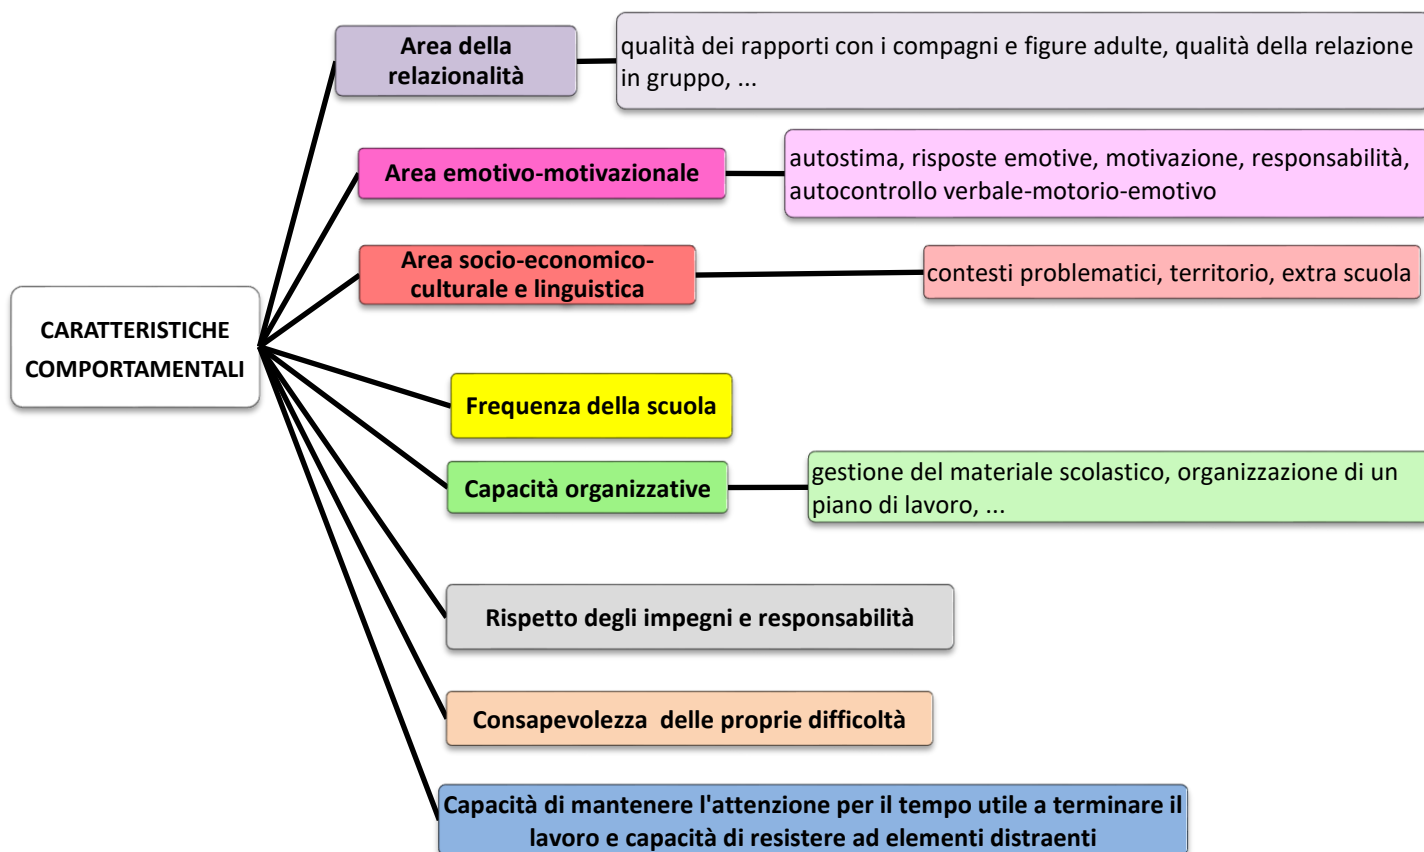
CARATTERISTICHE COMPORTAMENTALI

Area della relazionalità

qualità dei rapporti con i compagni e figure adulte, qualità della relazione in gruppo, ...

Area emotivo-motivazionale

autostima, risposte emotive, motivazione, responsabilità, autocontrollo verbale-motorio-emotivo

Area socio-economico-culturale e linguistica

contesti problematici, territorio, extra scuola

Frequenza della scuola

Capacità organizzative

gestione del materiale scolastico, organizzazione di un piano di lavoro, ...

Rispetto degli impegni e responsabilità

Consapevolezza  delle proprie difficoltà

Capacità di mantenere l'attenzione per il tempo utile a terminare il lavoro e capacità di resistere ad elementi distraenti